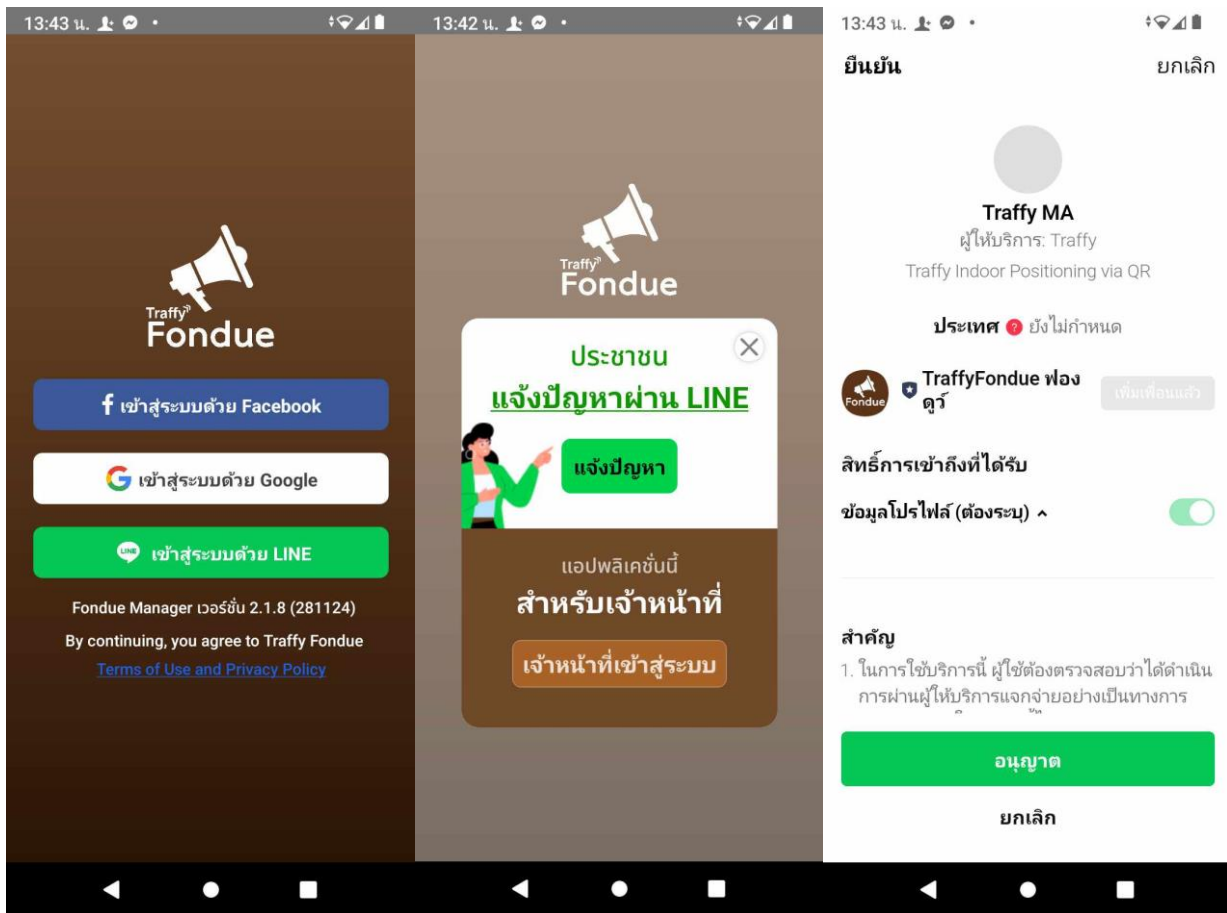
13:43 น.

Traffy
Fondue

เข้าสู่ระบบด้วย Facebook

เข้าสู่ระบบด้วย Google

LINE เข้าสู่ระบบด้วย LINE

Fondue Manager เวอร์ชั่น 2.1.8 (281124)

By continuing, you agree to Traffy Fondue

Terms of Use and Privacy Policy

13:42 น.

Traffy
Fondue

ประชาชน

แจ้งปัญหาผ่าน LINE

แจ้งปัญหา

แอปพลิเคชั่นนี้

สำหรับเจ้าหน้าที่

เจ้าหน้าที่เข้าสู่ระบบ

13:43 น.

ยืนยัน

ยกเลิก

Traffy MA

ผู้ให้บริการ: Traffy

Traffy Indoor Positioning via QR

ประเทศ ยังไม่กำหนด

Fondue

TraffyFondue ฟองดูว์

เพิ่มเพื่อนแล้ว

สิทธิ์การเข้าถึงที่ได้รับ

ข้อมูลโปรไฟล์ (ต้องระบุ)

สำคัญ

1. ในการใช้บริการนี้ ผู้ใช้ต้องตรวจสอบว่าได้ดำเนินการผ่านผู้ให้บริการแจกจ่ายอย่างเป็นทางการ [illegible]

อนุญาต

ยกเลิก